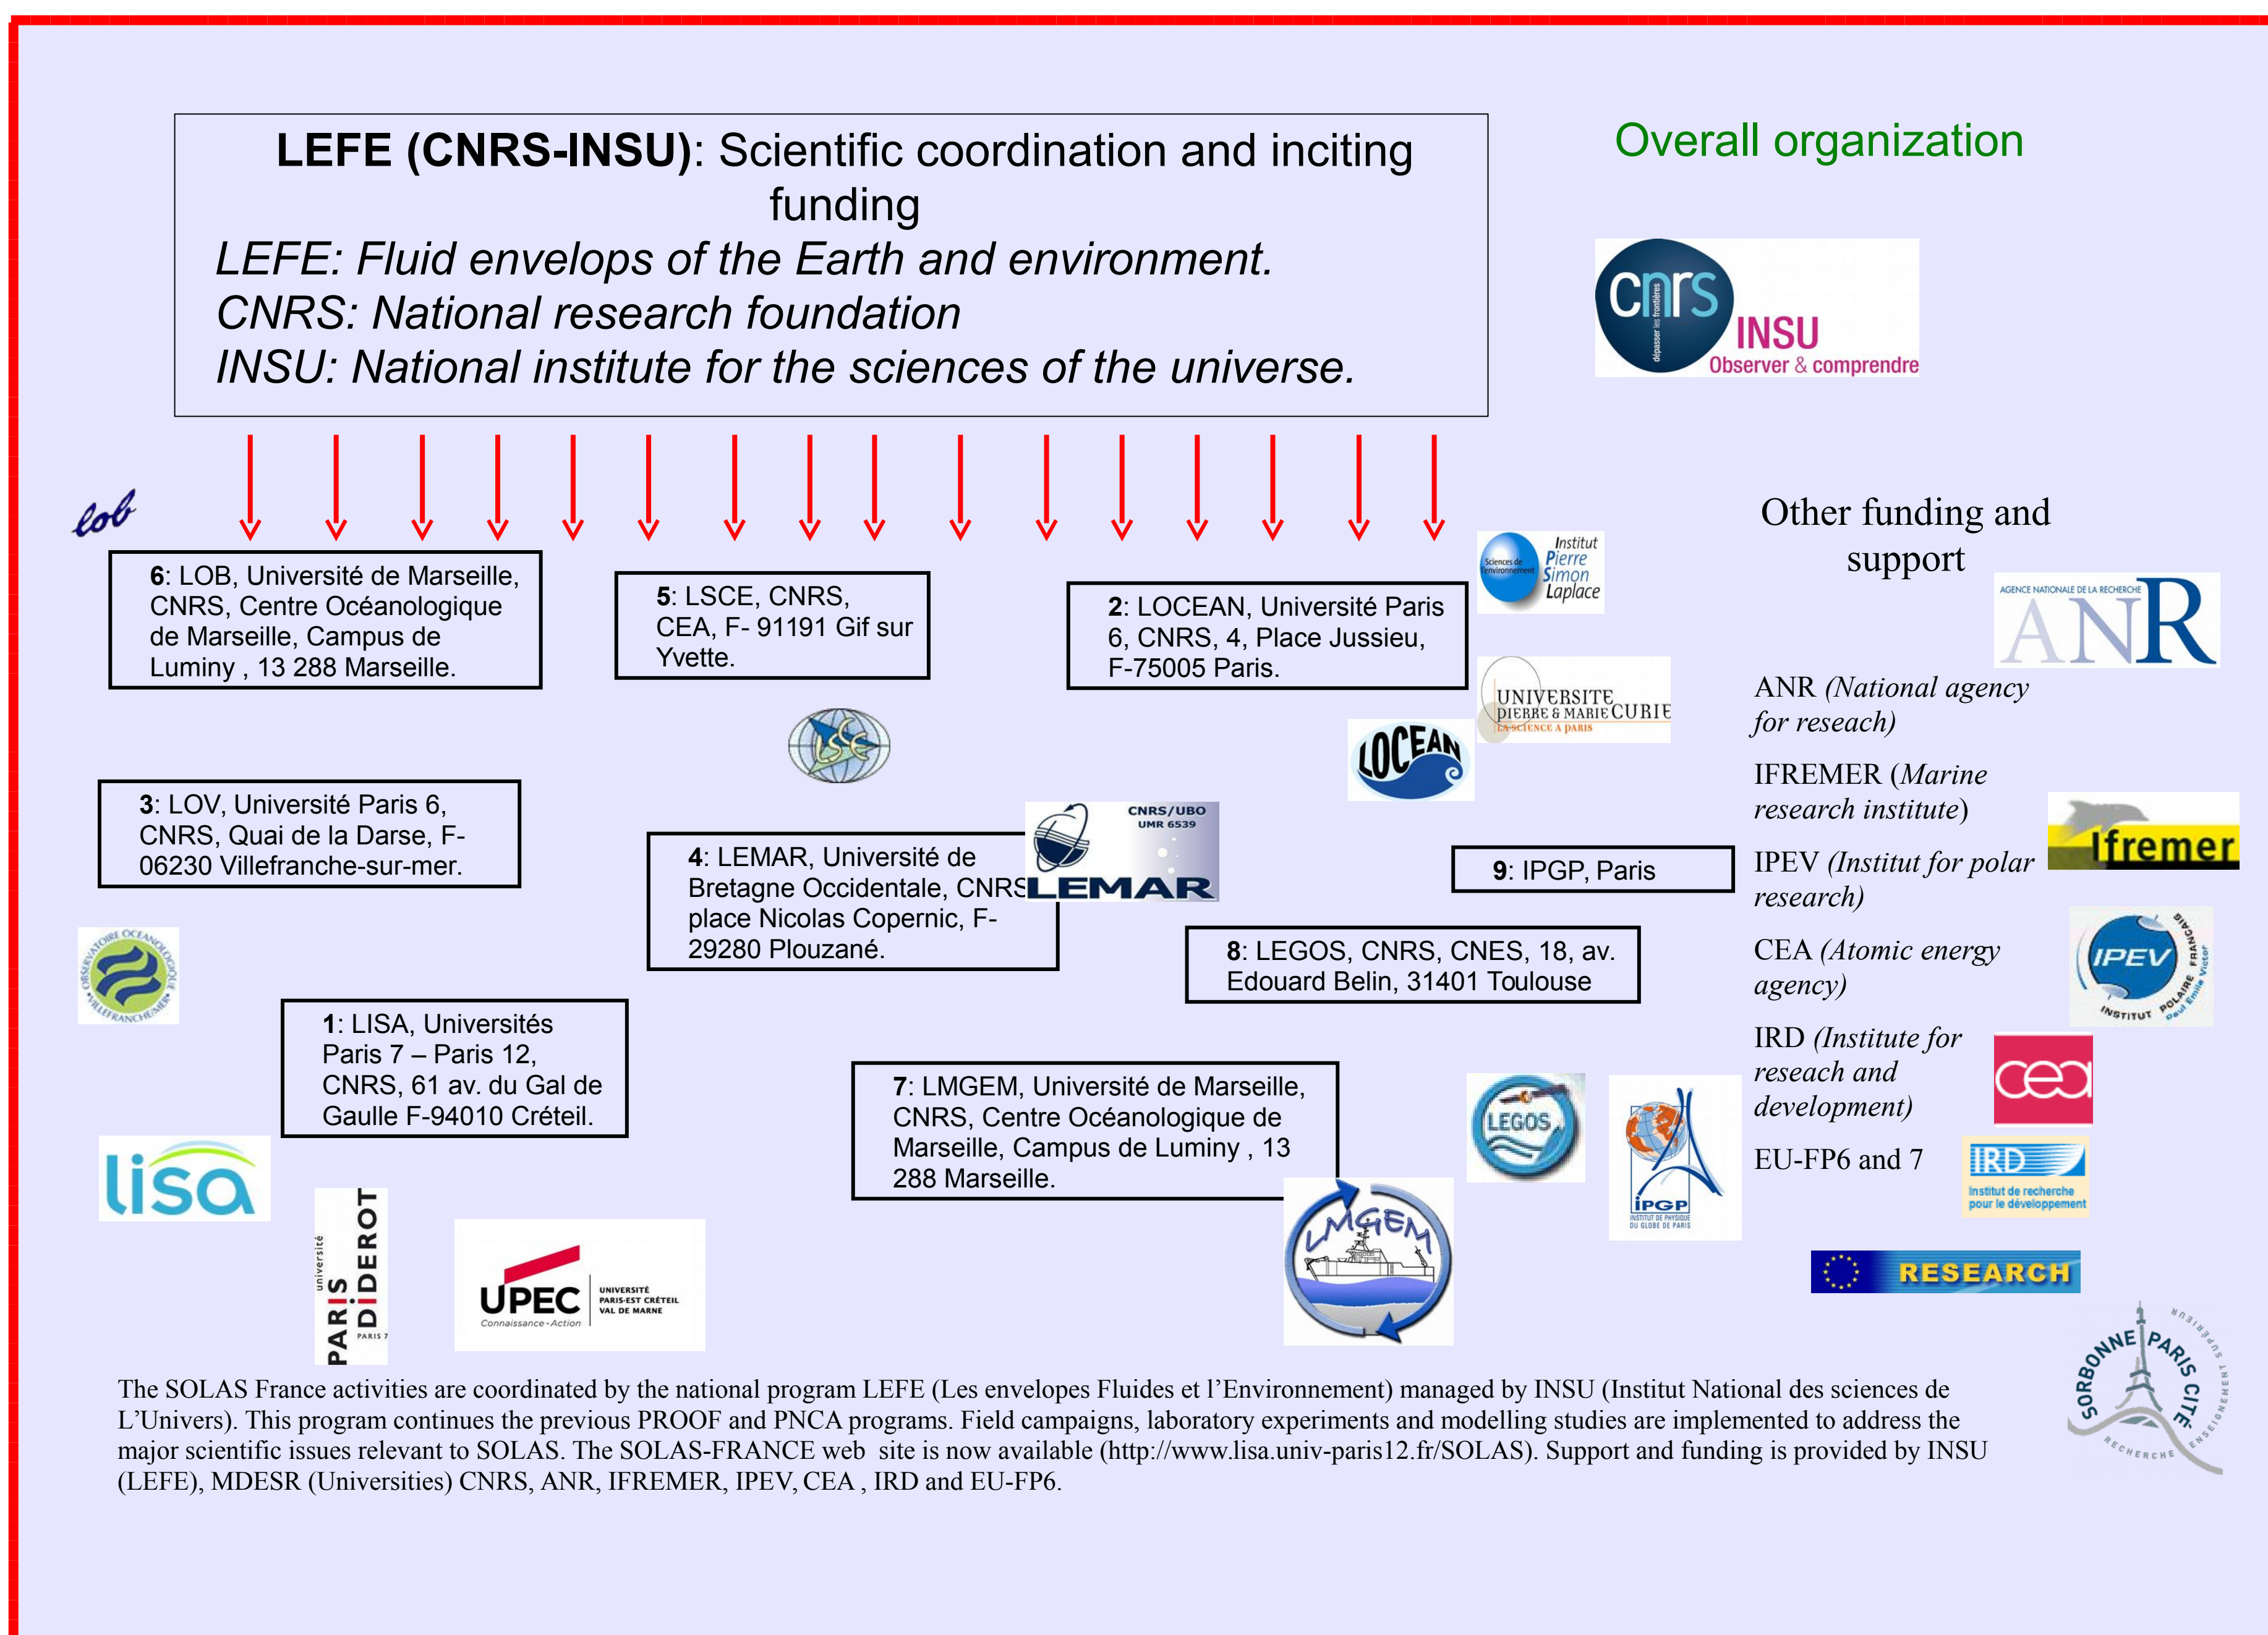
**LEFE (CNRS-INSU)**: Scientific coordination and inciting funding
*LEFE: Fluid envelops of the Earth and environment.*
*CNRS: National research foundation*
*INSU: National institute for the sciences of the universe.*

Overall organization

cnrs dépasser les frontières INSU Observer & comprendre

lob

**6**: LOB, Université de Marseille, CNRS, Centre Océanologique de Marseille, Campus de Luminy , 13 288 Marseille.

**5**: LSCE, CNRS, CEA, F- 91191 Gif sur Yvette.

**2**: LOCEAN, Université Paris 6, CNRS, 4, Place Jussieu, F-75005 Paris.

Sciences de l'environnement Institut Pierre Simon Laplace

UNIVERSITE PIERRE & MARIE CURIE LA SCIENCE A PARIS

LSCE

LOCEAN

**3**: LOV, Université Paris 6, CNRS, Quai de la Darse, F-06230 Villefranche-sur-mer.

**4**: LEMAR, Université de Bretagne Occidentale, CNRS place Nicolas Copernic, F-29280 Plouzané.

CNRS/UBO UMR 6539 LEMAR

**9**: IPGP, Paris

**8**: LEGOS, CNRS, CNES, 18, av. Edouard Belin, 31401 Toulouse

OBSERVATOIRE OCEANOLOGIQUE VILLEFRANCHE-MER

**1**: LISA, Universités Paris 7 – Paris 12, CNRS, 61 av. du Gal de Gaulle F-94010 Créteil.

**7**: LMGEM, Université de Marseille, CNRS, Centre Océanologique de Marseille, Campus de Luminy , 13 288 Marseille.

LEGOS

IPGP INSTITUT DE PHYSIQUE DU GLOBE DE PARIS

lisa

université PARIS DIDEROT PARIS 7

UPEC Connaissance-Action UNIVERSITÉ PARIS-EST CRÉTEIL VAL DE MARNE

LMGEM

Other funding and support

AGENCE NATIONALE DE LA RECHERCHE ANR

ANR *(National agency for reseach)*

IFREMER (*Marine research institute*)

Ifremer

IPEV *(Institut for polar research)*

IPEV INSTITUT POLAIRE FRANCAIS Paul Emile Victor

CEA *(Atomic energy agency)*

IRD *(Institute for reseach and development)*

cea

EU-FP6 and 7

IRD Institut de recherche pour le développement

RESEARCH

SORBONNE PARIS CITÉ RECHERCHE ENSEIGNEMENT SUPERIEUR

The SOLAS France activities are coordinated by the national program LEFE (Les envelopes Fluides et l'Environnement) managed by INSU (Institut National des sciences de L'Univers). This program continues the previous PROOF and PNCA programs. Field campaigns, laboratory experiments and modelling studies are implemented to address the major scientific issues relevant to SOLAS. The SOLAS-FRANCE web site is now available (http://www.lisa.univ-paris12.fr/SOLAS). Support and funding is provided by INSU (LEFE), MDESR (Universities) CNRS, ANR, IFREMER, IPEV, CEA , IRD and EU-FP6.